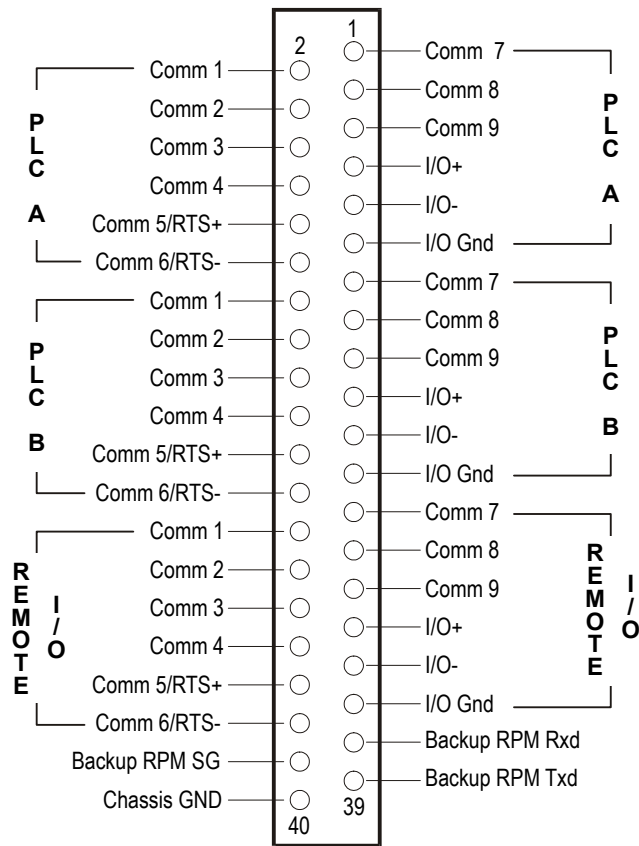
PLC A
Comm 1
Comm 2
Comm 3
Comm 4
Comm 5/RTS+
Comm 6/RTS-

PLC B
Comm 1
Comm 2
Comm 3
Comm 4
Comm 5/RTS+
Comm 6/RTS-

REMOTE I/O
Comm 1
Comm 2
Comm 3
Comm 4
Comm 5/RTS+
Comm 6/RTS-

Backup RPM SG
Chassis GND

2
1
40
39

Comm 7
Comm 8
Comm 9
I/O+
I/O-
I/O Gnd
PLC A

Comm 7
Comm 8
Comm 9
I/O+
I/O-
I/O Gnd
PLC B

Comm 7
Comm 8
Comm 9
I/O+
I/O-
I/O Gnd
REMOTE I/O

Backup RPM Rxd
Backup RPM Txd